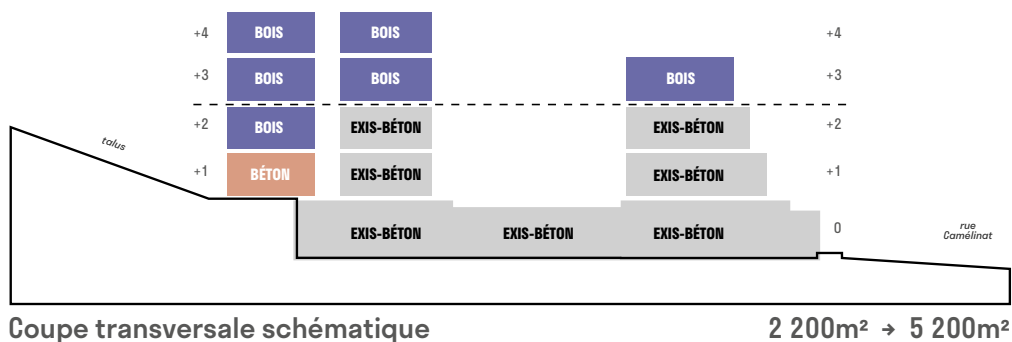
+4 BOIS BOIS +4

+3 BOIS BOIS BOIS +3

+2 BOIS EXIS-BÉTON EXIS-BÉTON +2

talus

+1 BÉTON EXIS-BÉTON EXIS-BÉTON +1

EXIS-BÉTON EXIS-BÉTON EXIS-BÉTON 0

rue Camélinat

Coupe transversale schématique

2 200m² → 5 200m²